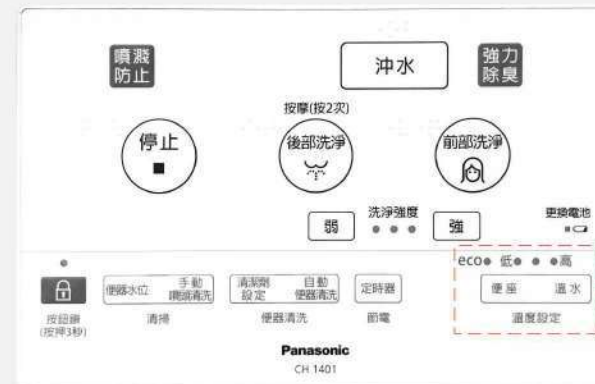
噴濺防止

沖水

強力除臭

按摩(按2次)

停止
■

後部洗淨

前部洗淨

洗淨強度

弱

強

更換電池

按鈕鎖
(按壓3秒)

便器水位

手動
噴頭清洗

清掃

清潔劑
設定

自動
便器清洗

便器清洗

定時器

節電

eco 低 高

便座

溫水

溫度設定

Panasonic
CH 1401